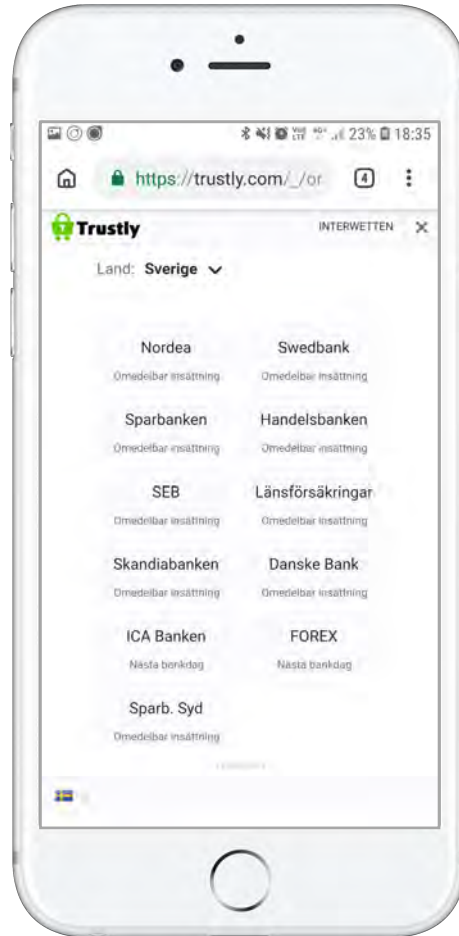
23% 18:35

https://trustly.com/_/or

4

Trustly

INTERWETTEN

Land: Sverige

Nordea
Omedelbar insättning

Swedbank
Omedelbar insättning

Sparbanken
Omedelbar insättning

Handelsbanken
Omedelbar insättning

SEB
Omedelbar insättning

Länsförsäkringar
Omedelbar insättning

Skandiabanken
Omedelbar insättning

Danske Bank
Omedelbar insättning

ICA Banken
Nästa bankdag

FOREX
Nästa bankdag

Sparb. Syd
Omedelbar insättning